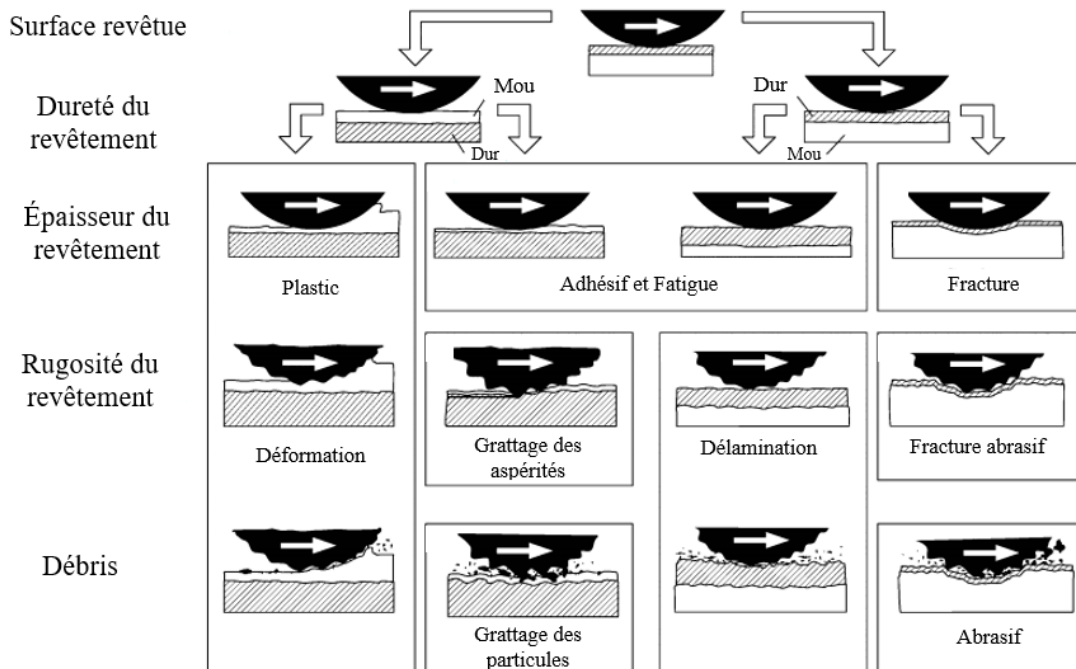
Surface revêtue

Dureté du revêtement

Mou

Dur

Dur

Mou

Épaisseur du revêtement

Plastic

Adhésif et Fatigue

Fracture

Rugosité du revêtement

Déformation

Grattage des aspérités

Délamination

Fracture abrasif

Débris

Grattage des particules

Abrasif